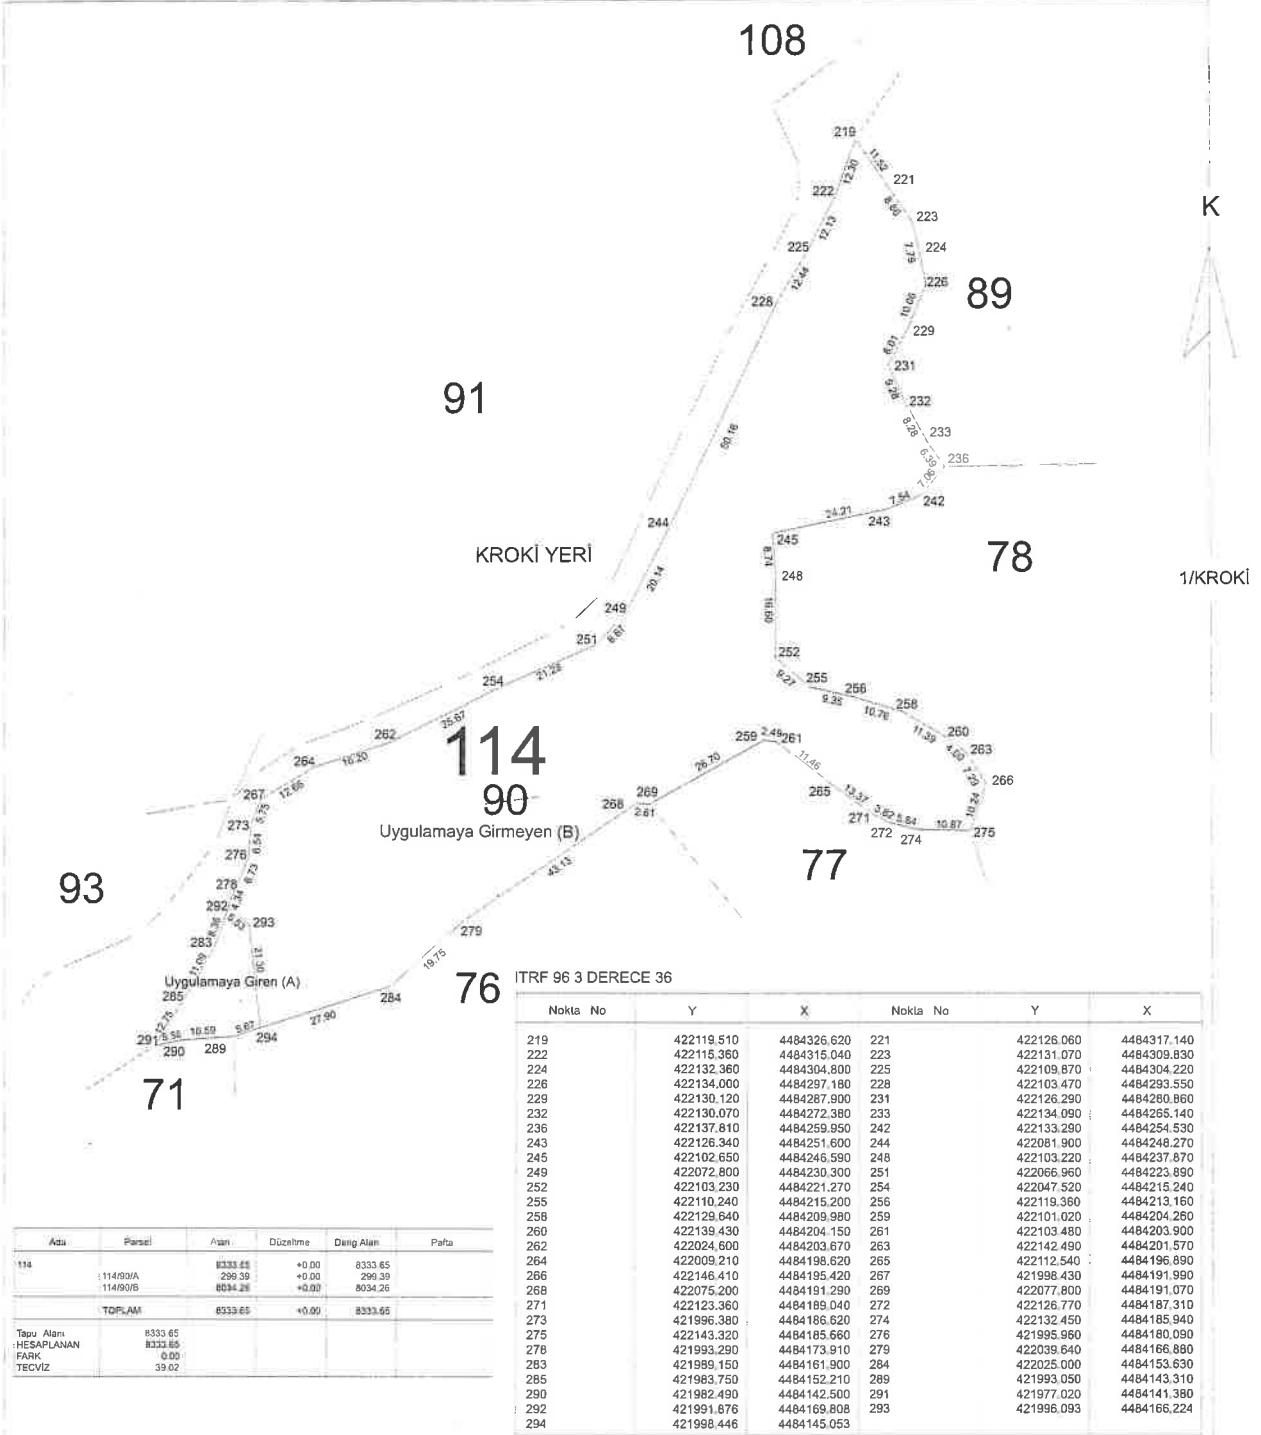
108

K

219
11.52
221
12.30
222
8.66
223
12.13
225
7.79
224
12.44
226
89
228
10.06
229
6.01
231
91
9.28
232
8.28
233
6.39
236
7.06
1.54
242
24.21
243
244
50.16
245
KROKİ YERİ
78
6.74
248
1/KROKİ
249
20.14
16.60
251
6.67
252
21.25
9.27
255
254
9.35
256
10.78
258
25.67
262
114
11.39
260
264
16.20
259
2.48
261
4.60
263
26.70
11.46
7.20
266
267
12.65
90
269
265
13.37
5.75
268
2.61
271
3.62
5.64
10.24
273
Uygulamaya Girmeyen (B)
272
274
10.87
275
276
6.54
77
93
6.73
278
43.13
292
4.34
6.36
293
6.33
283
279
11.09
21.30
19.75
Uygulamaya Giren (A)
76
285
284
12.75
27.90
291
5.56
10.59
5.67
294
290
289
71

ITRF 96 3 DERECE 36

| Nokta No | Y | X | Nokta No | Y | X |
|---|---|---|---|---|---|
| 219 | 422119.510 | 4484326.620 | 221 | 422126.060 | 4484317.140 |
| 222 | 422115.360 | 4484315.040 | 223 | 422131.070 | 4484309.830 |
| 224 | 422132.360 | 4484304.800 | 225 | 422109.870 | 4484304.220 |
| 226 | 422134.000 | 4484297.180 | 228 | 422103.470 | 4484293.550 |
| 229 | 422130.120 | 4484287.900 | 231 | 422126.290 | 4484280.860 |
| 232 | 422130.070 | 4484272.380 | 233 | 422134.090 | 4484265.140 |
| 236 | 422137.810 | 4484259.950 | 242 | 422133.290 | 4484254.530 |
| 243 | 422126.340 | 4484251.600 | 244 | 422081.900 | 4484248.270 |
| 245 | 422102.650 | 4484246.590 | 248 | 422103.220 | 4484237.870 |
| 249 | 422072.800 | 4484230.300 | 251 | 422066.960 | 4484223.890 |
| 252 | 422103.230 | 4484221.270 | 254 | 422047.520 | 4484215.240 |
| 255 | 422110.240 | 4484215.200 | 256 | 422119.360 | 4484213.160 |
| 258 | 422129.640 | 4484209.980 | 259 | 422101.020 | 4484204.260 |
| 260 | 422139.430 | 4484204.150 | 261 | 422103.480 | 4484203.900 |
| 262 | 422024.600 | 4484203.670 | 263 | 422142.490 | 4484201.570 |
| 264 | 422009.210 | 4484198.620 | 265 | 422112.540 | 4484196.890 |
| 266 | 422146.410 | 4484195.420 | 267 | 421998.430 | 4484191.990 |
| 268 | 422075.200 | 4484191.290 | 269 | 422077.800 | 4484191.070 |
| 271 | 422123.360 | 4484189.040 | 272 | 422126.770 | 4484187.310 |
| 273 | 421996.380 | 4484186.620 | 274 | 422132.450 | 4484185.940 |
| 275 | 422143.320 | 4484185.660 | 276 | 421995.960 | 4484180.090 |
| 278 | 421993.290 | 4484173.910 | 279 | 422039.640 | 4484166.880 |
| 283 | 421989.150 | 4484161.900 | 284 | 422025.000 | 4484153.630 |
| 285 | 421983.750 | 4484152.210 | 289 | 421993.050 | 4484143.310 |
| 290 | 421982.490 | 4484142.500 | 291 | 421977.020 | 4484141.380 |
| 292 | 421991.676 | 4484169.808 | 293 | 421996.093 | 4484166.224 |
| 294 | 421998.446 | 4484145.053 | | | |

| Ada | Parsel | Alan | Düzeltme | Dang Alan | Pafta |
|---|---|---|---|---|---|
| 114 | | 8333.65 | +0.00 | 8333.65 | |
| | 114/90/A | 299.39 | +0.00 | 299.39 | |
| | 114/90/B | 8034.26 | +0.00 | 8034.26 | |
| | TOPLAM | 8333.65 | +0.00 | 8333.65 | |

Tapu Alanı 8333.65
HESAPLANAN 8333.65
FARK 0.00
TECVİZ 39.02